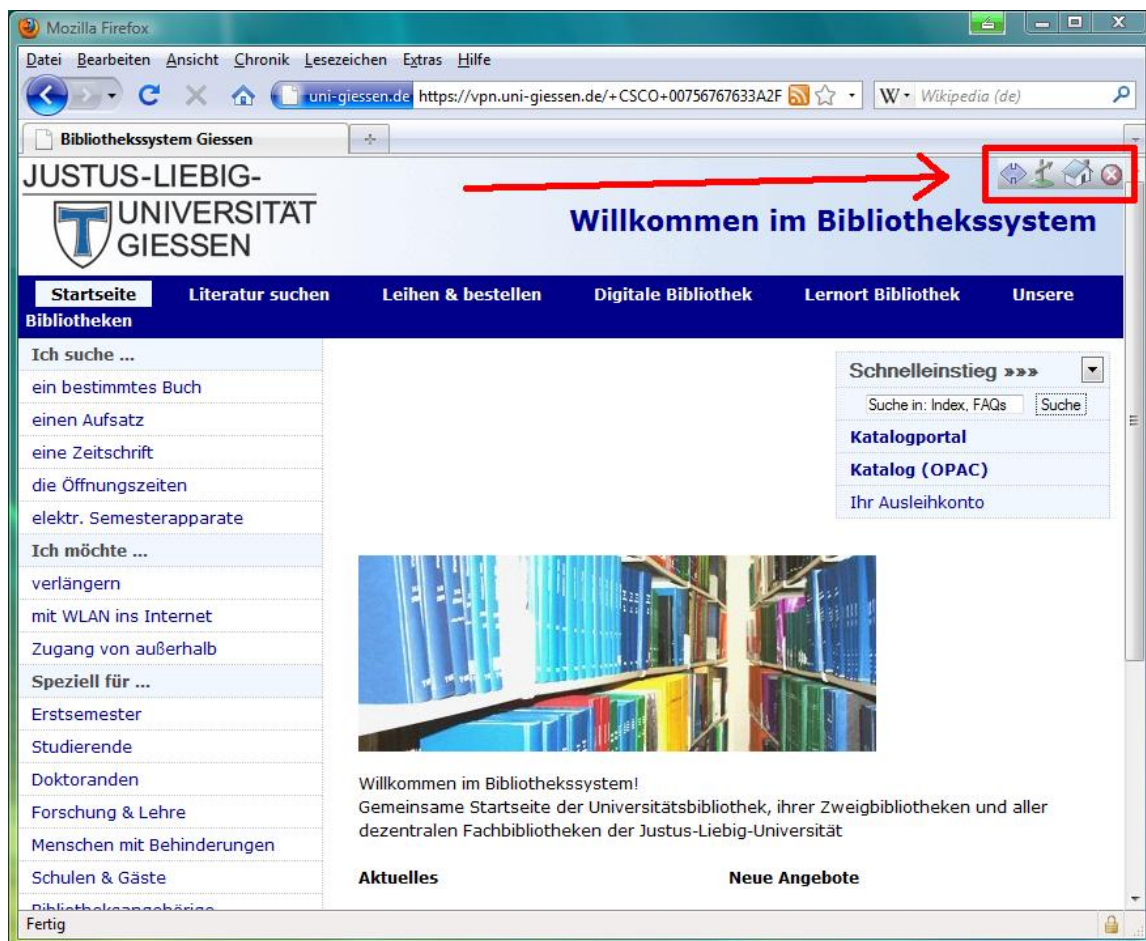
Mozilla Firefox

Datei Bearbeiten Ansicht Chronik Lesezeichen Extras Hilfe

uni-giessen.de https://vpn.uni-giessen.de/+CSCO+00756767633A2F

W Wikipedia (de)

Bibliothekssystem Giessen

JUSTUS-LIEBIG-UNIVERSITÄT GIESSEN

Willkommen im Bibliothekssystem

Startseite Literatur suchen Leihen & bestellen Digitale Bibliothek Lernort Bibliothek Unsere Bibliotheken

Ich suche ...
ein bestimmtes Buch
einen Aufsatz
eine Zeitschrift
die Öffnungszeiten
elektr. Semesterapparate
Ich möchte ...
verlängern
mit WLAN ins Internet
Zugang von außerhalb
Speziell für ...
Erstsemester
Studierende
Doktoranden
Forschung & Lehre
Menschen mit Behinderungen
Schulen & Gäste
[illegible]

Schnelleinstieg »»»
Suche in: Index, FAQs Suche
Katalogportal
Katalog (OPAC)
Ihr Ausleihkonto

Willkommen im Bibliothekssystem!
Gemeinsame Startseite der Universitätsbibliothek, ihrer Zweigbibliotheken und aller dezentralen Fachbibliotheken der Justus-Liebig-Universität

Aktuelles

Neue Angebote

Fertig